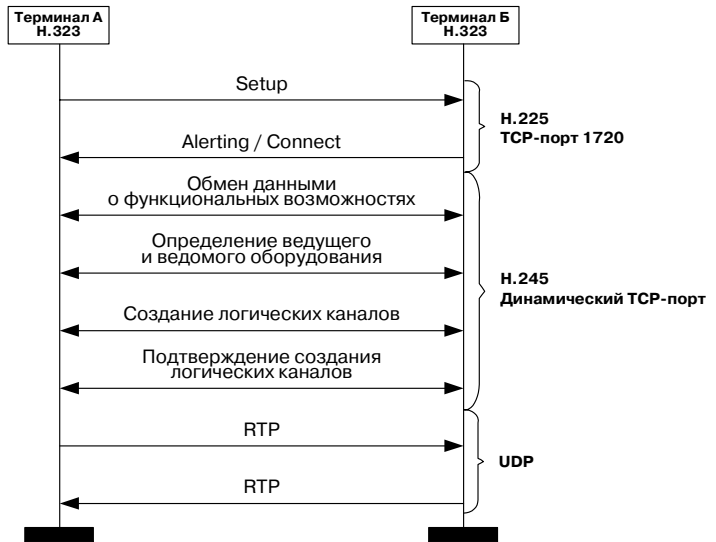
Терминал А
H.323

Терминал Б
H.323

Setup

Alerting / Connect

H.225
TCP-порт 1720

Обмен данными о функциональных возможностях

Определение ведущего и ведомого оборудования

Создание логических каналов

Подтверждение создания логических каналов

H.245
Динамический TCP-порт

RTP

RTP

UDP